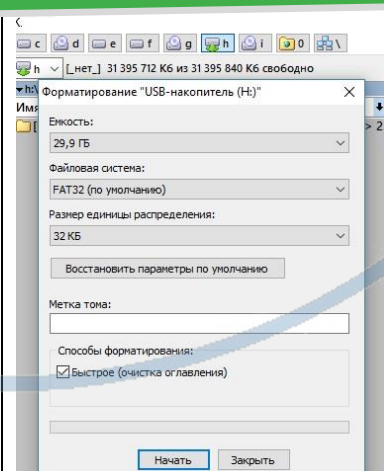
c d e f g h i 0 \
h [_нет_] 31 395 712 Кб из 31 395 840 Кб свободно
h:\
Имя
[
> 2

Форматирование "USB-накопитель (H:)"
×

Емкость:
29,9 ГБ

Файловая система:
FAT32 (по умолчанию)

Размер единицы распределения:
32 КБ

Восстановить параметры по умолчанию

Метка тома:

Способы форматирования:
Быстрое (очистка оглавления)

Начать
Закрыть